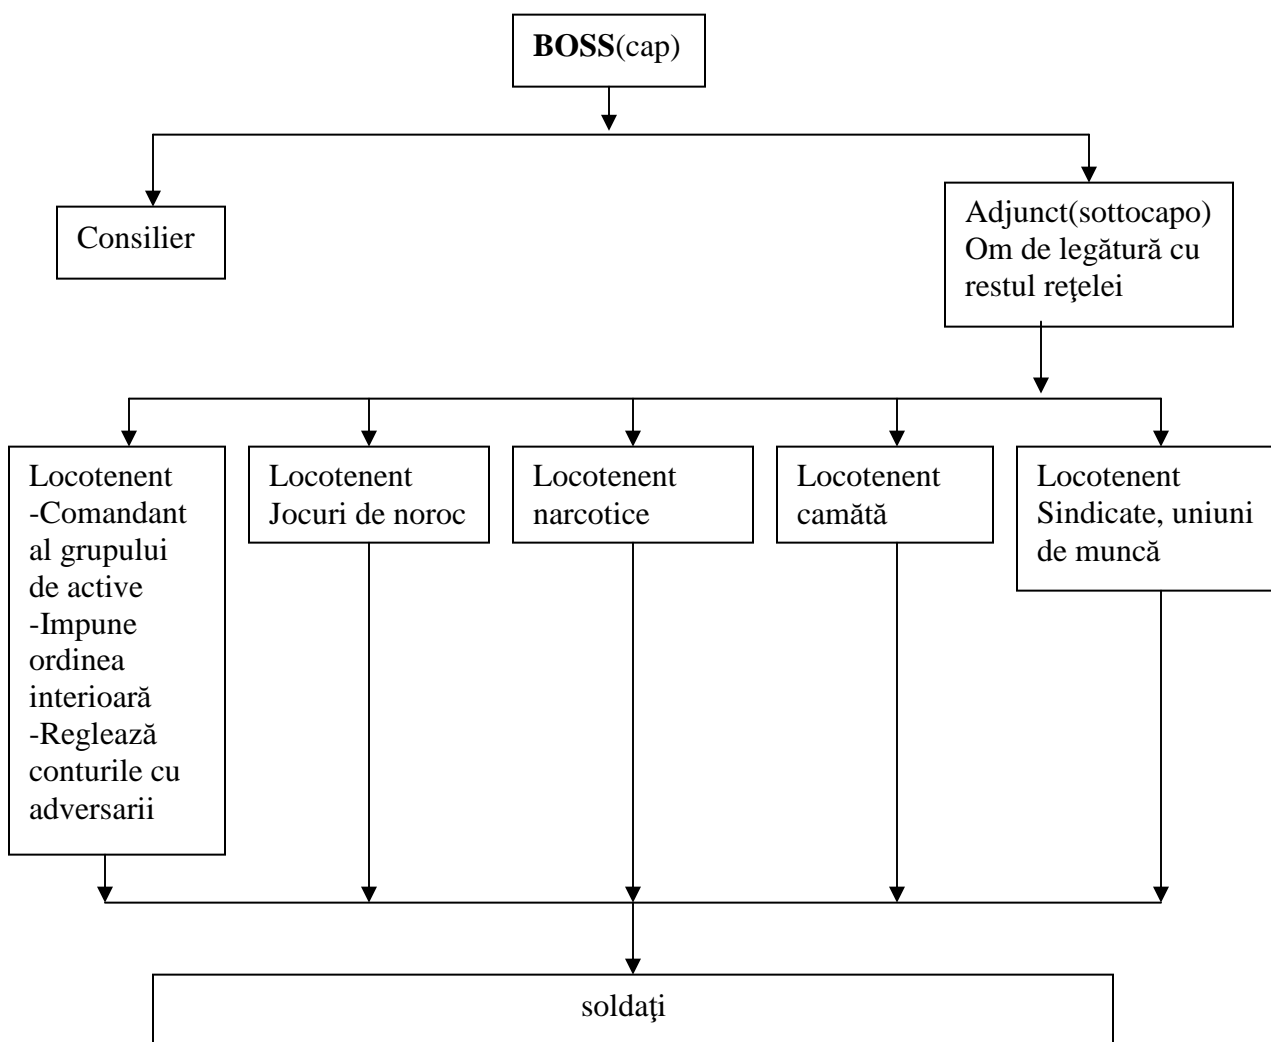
**BOSS**(cap)

Consilier

Adjunct(sottocapo)
Om de legătură cu restul reţelei

Locotenent
-Comandant al grupului de active
-Impune ordinea interioară
-Reglează conturile cu adversarii

Locotenent
Jocuri de noroc

Locotenent
narcotice

Locotenent
camătă

Locotenent
Sindicate, uniuni de muncă

soldaţi